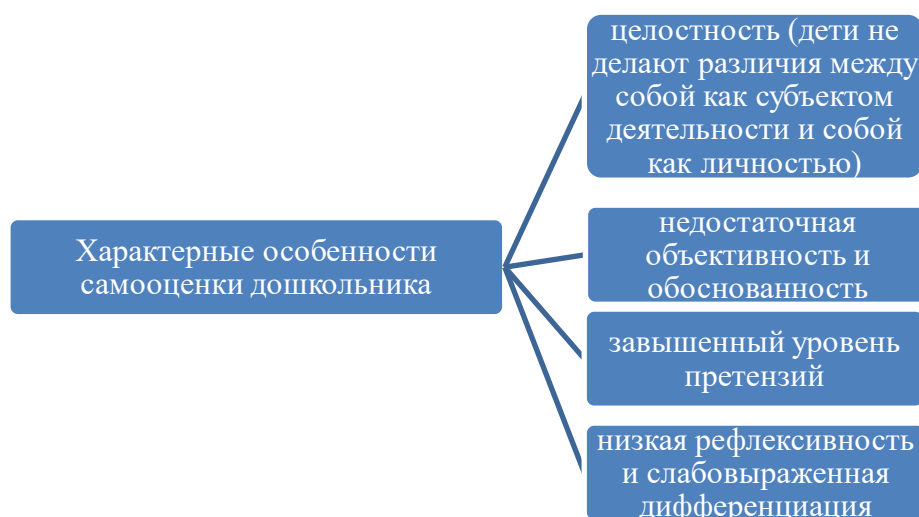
Характерные особенности самооценки дошкольника

целостность (дети не делают различия между собой как субъектом деятельности и собой как личностью)

недостаточная объективность и обоснованность

завышенный уровень претензий

низкая рефлексивность и слабовыраженная дифференциация